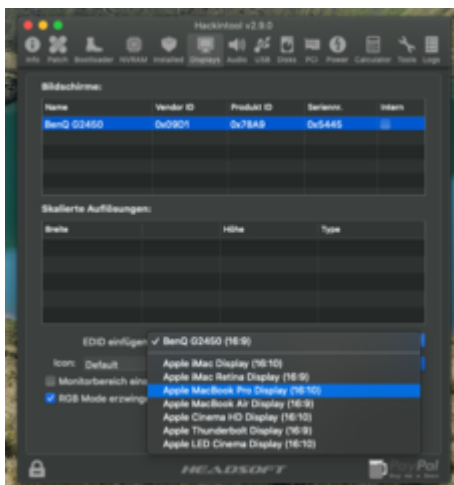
Hackintool v2.9.0

Info Patch Bootloader NVRAM Installed Displays Audio USB Disks PCI Power Calculator Tools Logs

Bildschirme:

| Name | Vendor ID | Produkt ID | Seriennr. | Intern |
|---|---|---|---|---|
| BenQ G2450 | 0x09D1 | 0x78A9 | 0x5445 | |

Skalierte Auflösungen:

| Breite | Höhe | Type |
|---|---|---|

EDID einfügen ✓ BenQ G2450 (16:9)

Icon: Default

Monitorbereich ein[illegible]

RGB Mode erzwing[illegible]

Apple iMac Display (16:10)
Apple iMac Retina Display (16:9)
Apple MacBook Pro Display (16:10)
Apple MacBook Air Display (16:9)
Apple Cinema HD Display (16:10)
Apple Thunderbolt Display (16:9)
Apple LED Cinema Display (16:10)

HEADSOFT

PayPal